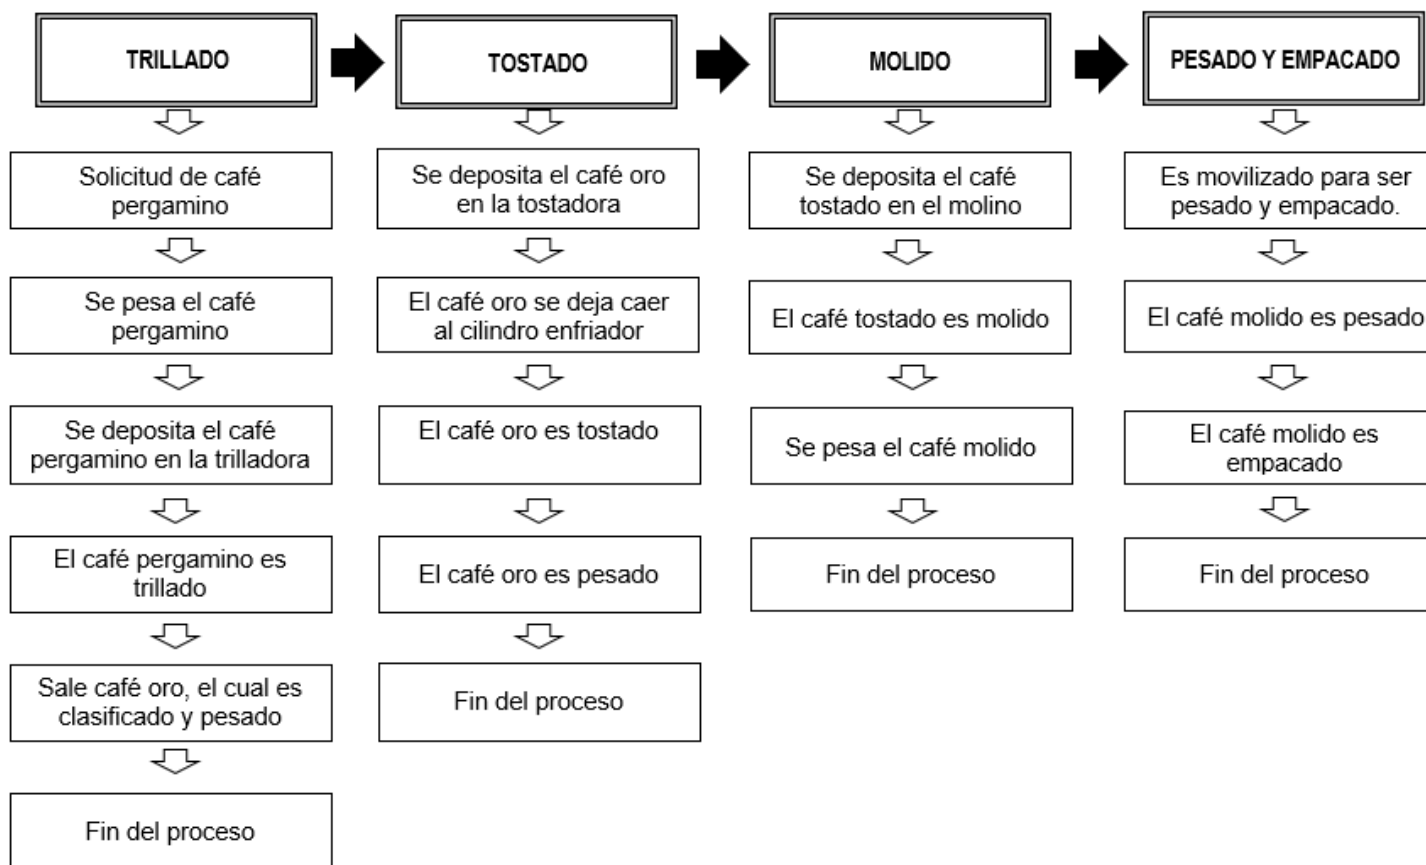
TRILLADO

Solicitud de café pergamino

Se pesa el café pergamino

Se deposita el café pergamino en la trilladora

El café pergamino es trillado

Sale café oro, el cual es clasificado y pesado

Fin del proceso

TOSTADO

Se deposita el café oro en la tostadora

El café oro se deja caer al cilindro enfriador

El café oro es tostado

El café oro es pesado

Fin del proceso

MOLIDO

Se deposita el café tostado en el molino

El café tostado es molido

Se pesa el café molido

Fin del proceso

PESADO Y EMPACADO

Es movilizado para ser pesado y empacado.

El café molido es pesado

El café molido es empacado

Fin del proceso